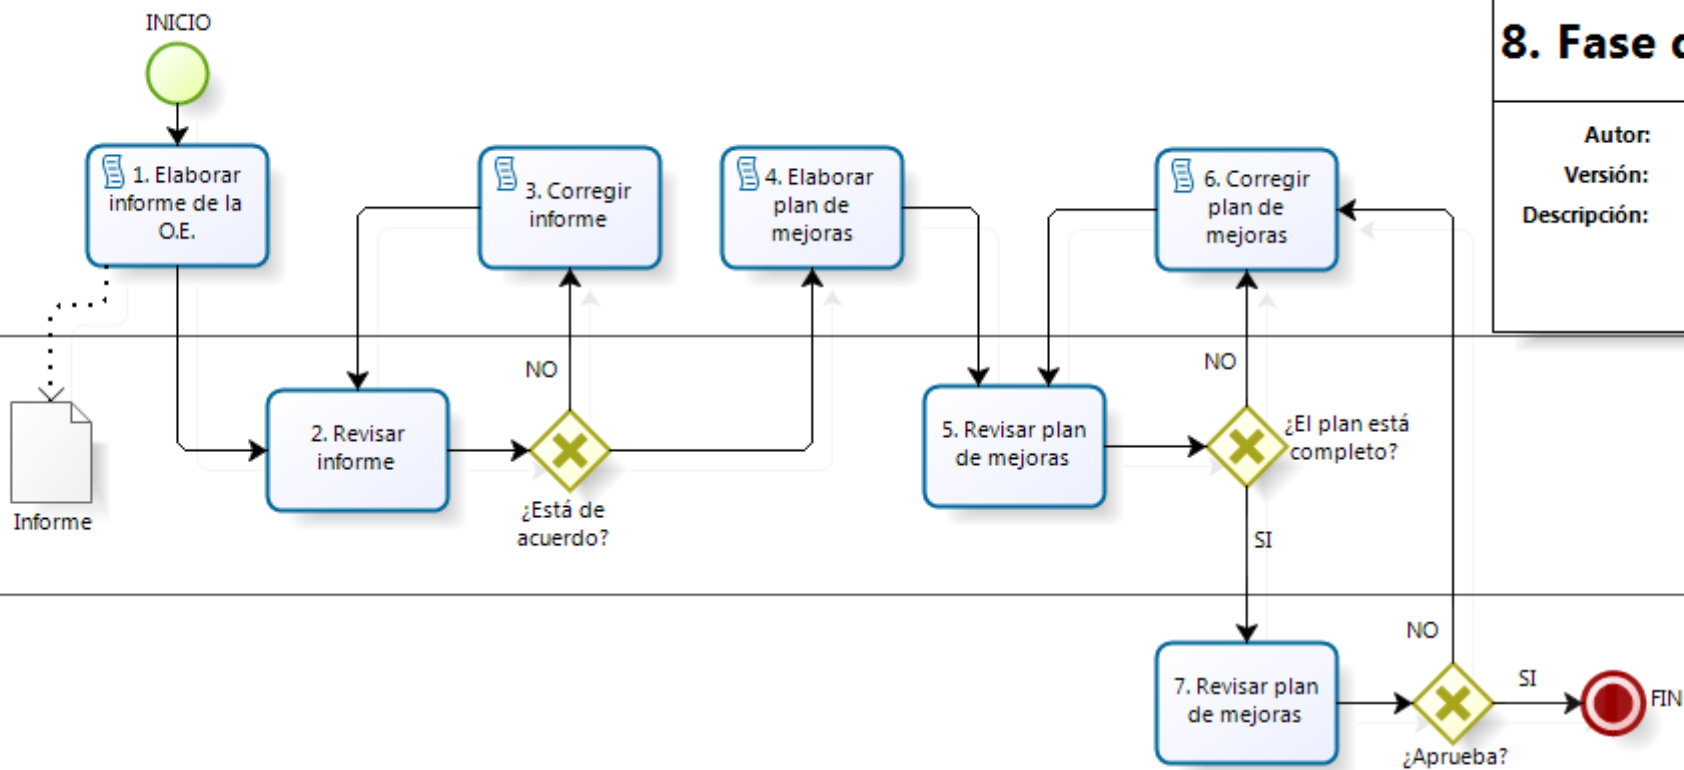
INICIO

8. Fase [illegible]

Autor:
Versión:
Descripción:

1. Elaborar informe de la O.E.

3. Corregir informe

4. Elaborar plan de mejoras

6. Corregir plan de mejoras

Informe

2. Revisar informe

NO

¿Está de acuerdo?

5. Revisar plan de mejoras

NO

¿El plan está completo?

SI

7. Revisar plan de mejoras

NO

SI

¿Aprueba?

FIN